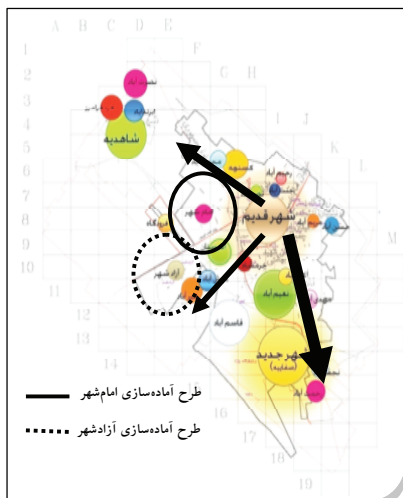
A B C D E F G H I J K L M

1 2 3 4 5 6 7 8 9 10 11 12 13 14 15 16 17 18 19

شاهدیه

شهر قدیم

آزادشهر

امام‌شهر

نعیم آباد

قاسم آباد

شهر جدید (صفاییه)

طرح آماده‌سازی امام‌شهر

طرح آماده‌سازی آزادشهر